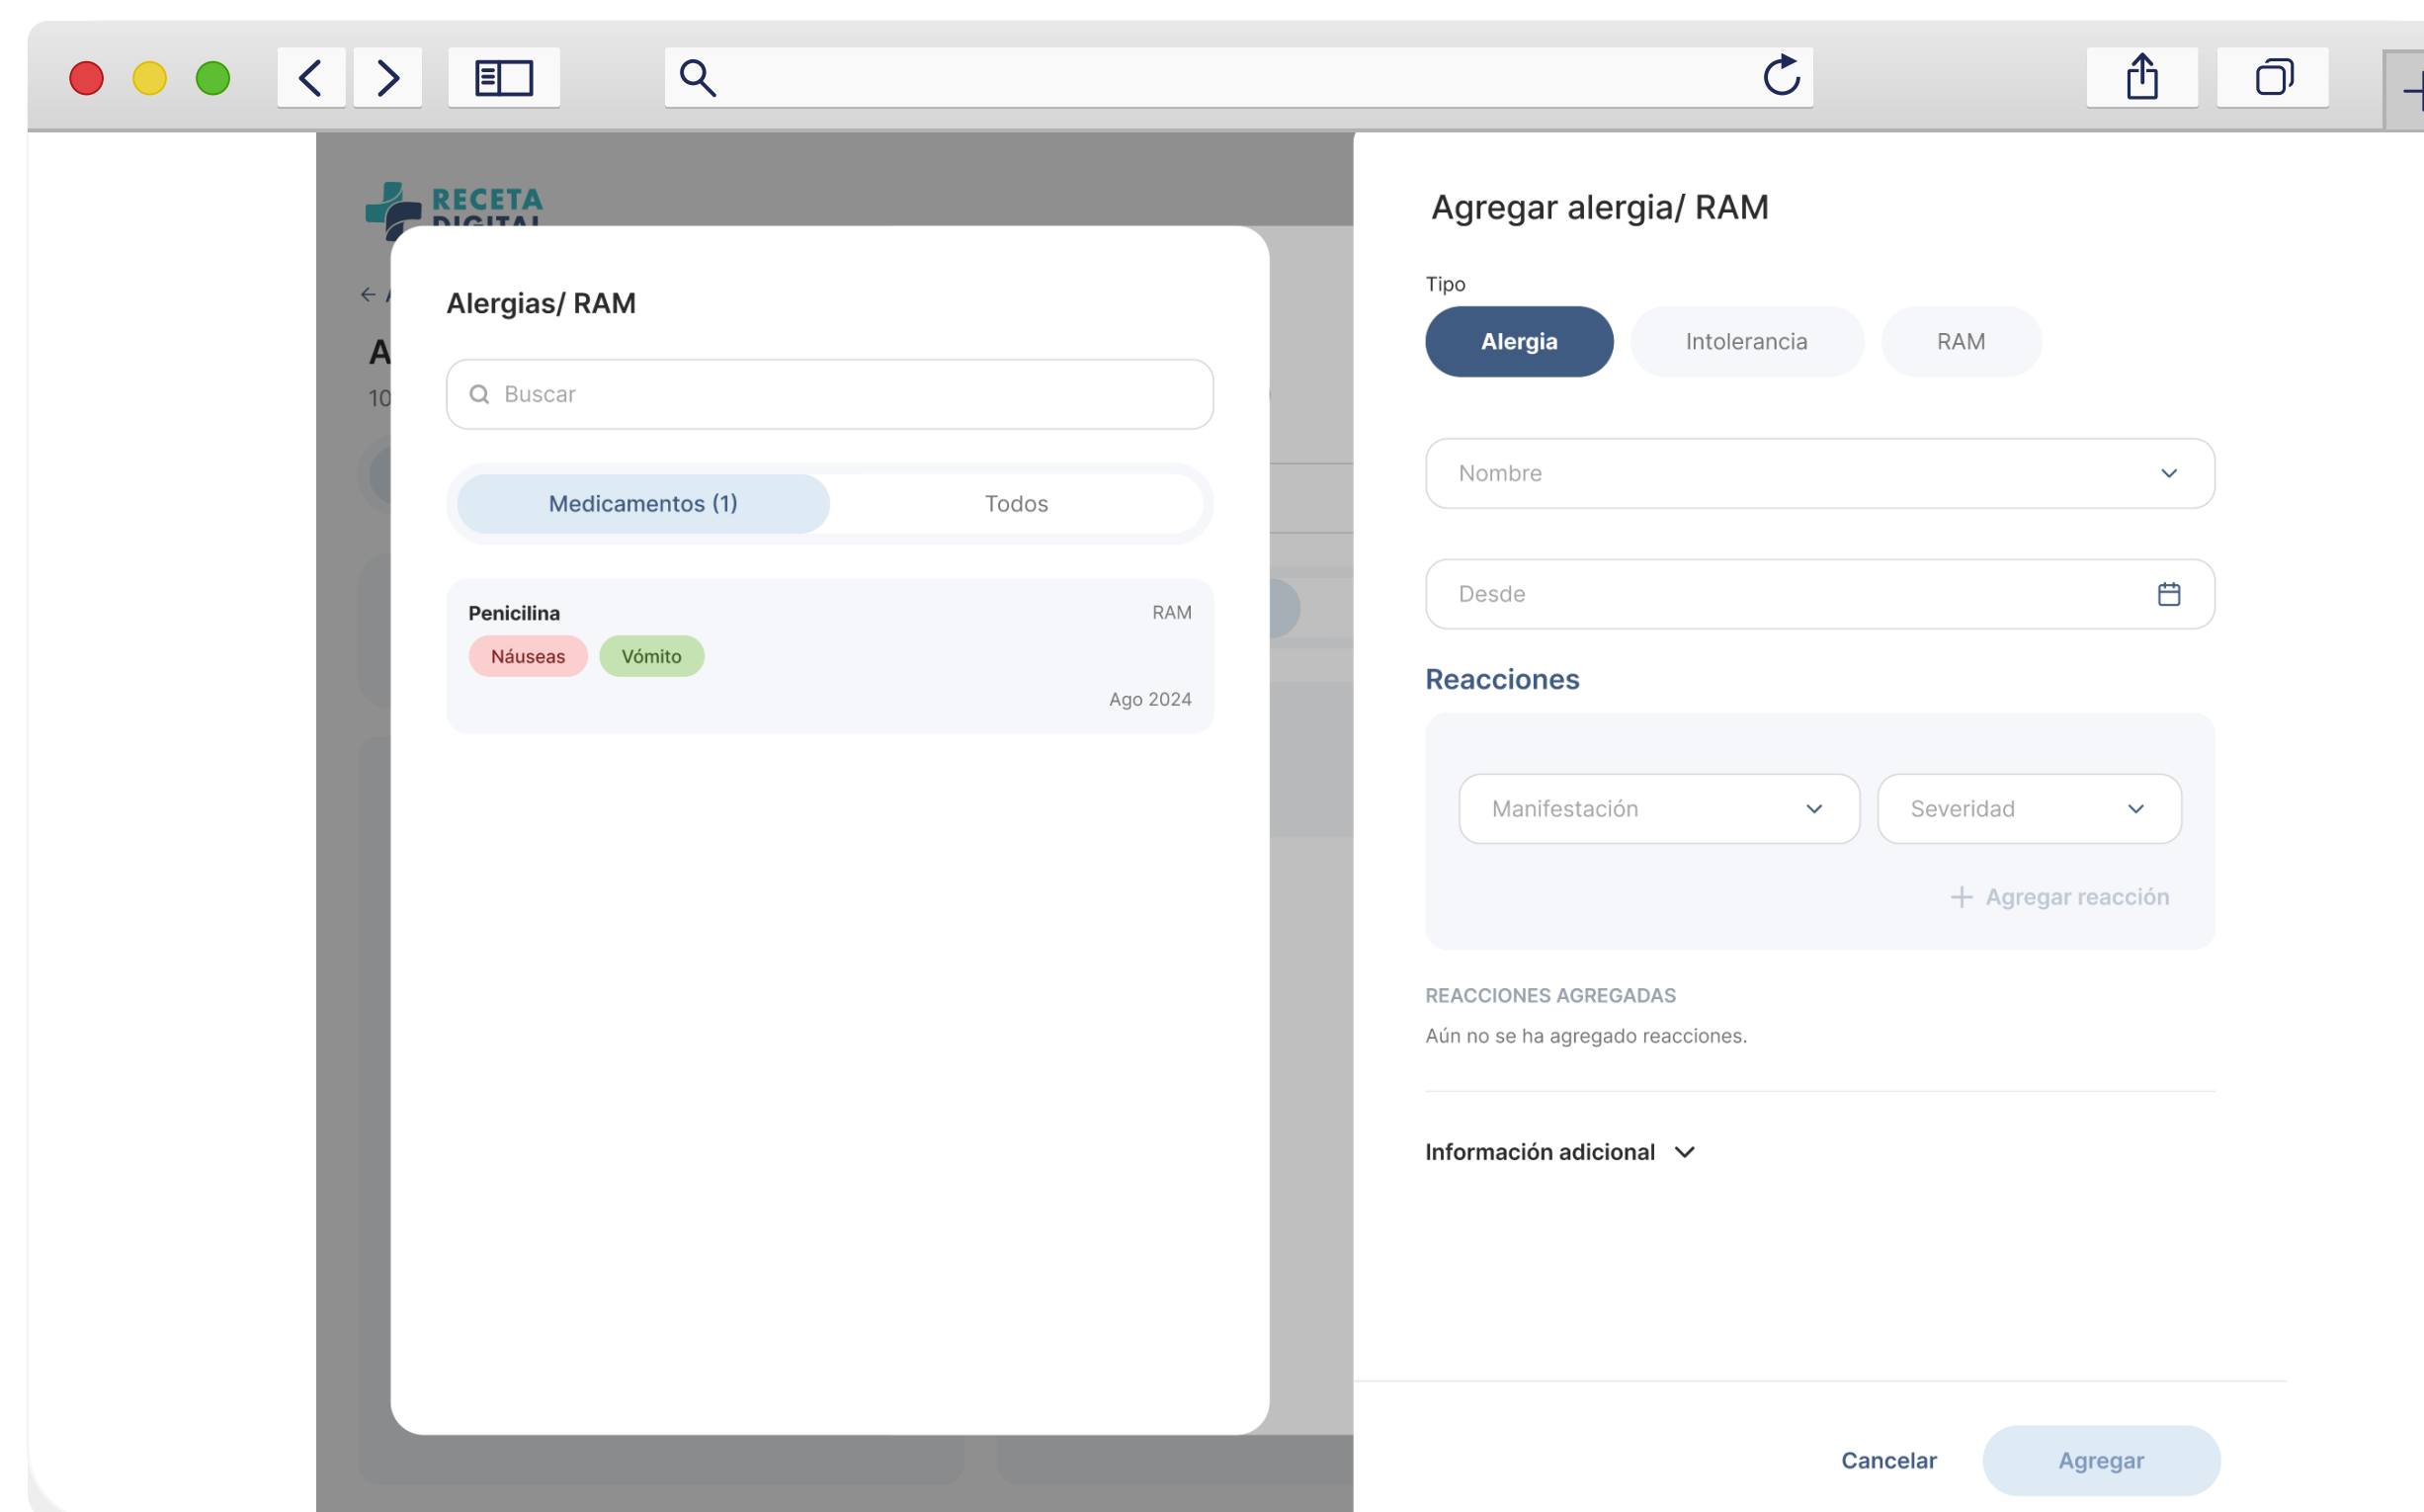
RECETA DIGITAL

Alergias/ RAM

Buscar

Medicamentos (1)
Todos

Penicilina
RAM
Náuseas
Vómito
Ago 2024

Agregar alergia/ RAM

Tipo

Alergia
Intolerancia
RAM

Nombre

Desde

Reacciones

Manifestación
Severidad

+ Agregar reacción

REACCIONES AGREGADAS

Aún no se ha agregado reacciones.

Información adicional

Cancelar
Agregar